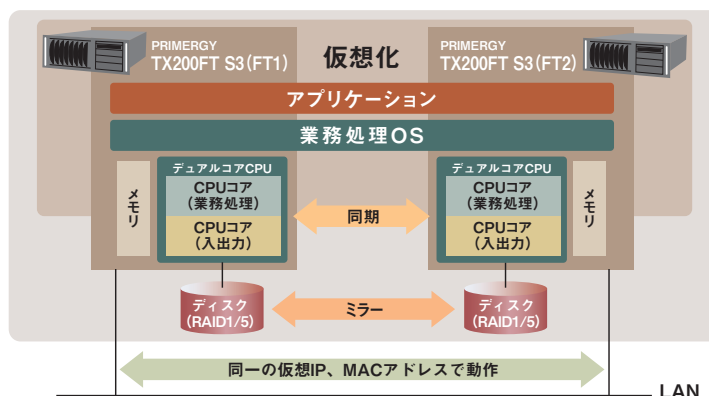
PRIMERGY
TX200FT S3(FT1)

仮想化

PRIMERGY
TX200FT S3(FT2)

アプリケーション

業務処理OS

メモリ

デュアルコアCPU

CPUコア
(業務処理)

CPUコア
(入出力)

同期

デュアルコアCPU

CPUコア
(業務処理)

CPUコア
(入出力)

メモリ

ディスク
(RAID1/5)

ミラー

ディスク
(RAID1/5)

同一の仮想IP、MACアドレスで動作

LAN